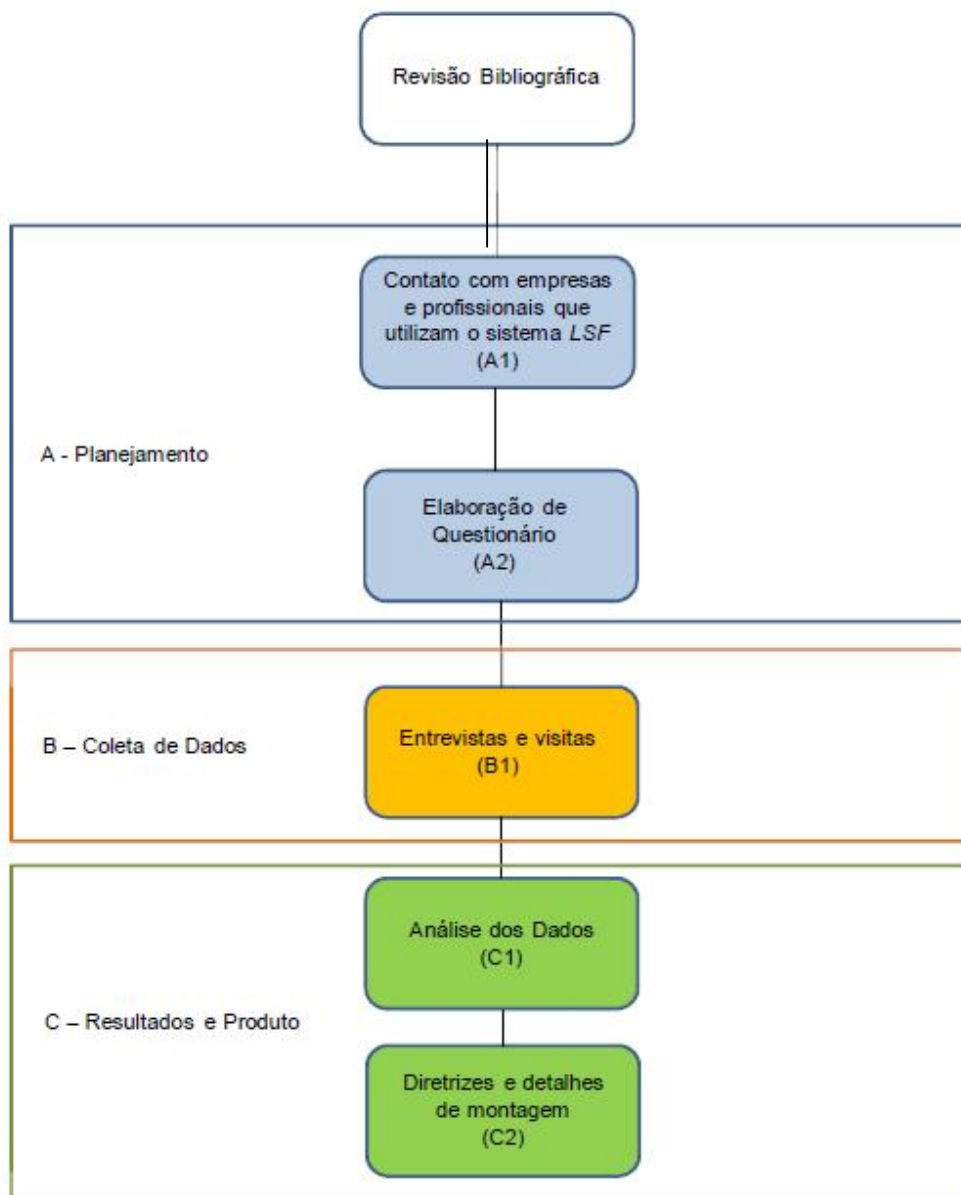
Revisão Bibliográfica

A - Planejamento

Contato com empresas e profissionais que utilizam o sistema LSF (A1)

Elaboração de Questionário (A2)

B – Coleta de Dados

Entrevistas e visitas (B1)

C – Resultados e Produto

Análise dos Dados (C1)

Diretrizes e detalhes de montagem (C2)